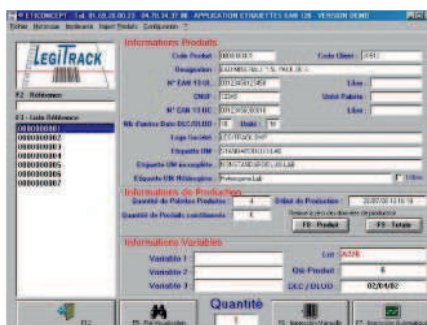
ETICONCEPT - Tél. 05.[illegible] - APPLICATION ETIQUETTES EAN 128 - VERSION DEMO
Fichier Etiquettes Imprimante Import Produits Configuration ?

LEGITRACK

F2 - Référence

F3 - Liste Référence
000000001
000000002
000000003
000000004
000000005
000000006
000000007

Informations Produits
Code Produit : 000000001
Code Client : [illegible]
Désignation : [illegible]
N° EAN 13 UC : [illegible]
Libre :
CNUF : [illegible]
Unité Palette :
N° EAN 13 UC : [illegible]
Libre :
Nb d'unités Date DLC/DLUO : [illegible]
Logo Société : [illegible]
Etiquette UM : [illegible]
Etiquette UM incomplète : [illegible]
Etiquette UM Hétérogène : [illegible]
Libre

Informations de Production
Quantité de Palettes Produites : 4
Début de Production : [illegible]
Quantité de Produits conditionnés : 6
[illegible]
F8 - Produit
F9 - Totale

Informations Variables
Variable 1 :
Lot : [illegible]
Variable 2 :
Qté Produit : 6
Variable 3 :
DLC / DLUO : 02/04/02

F12
F5 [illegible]
Quantité
1
F6 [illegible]
F7 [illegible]